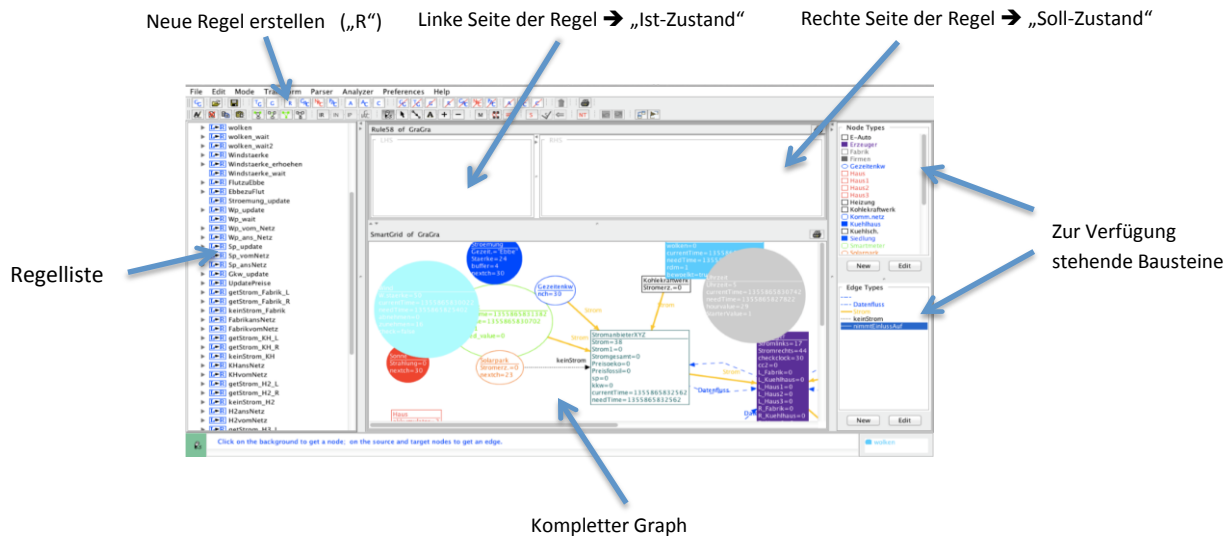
Neue Regel erstellen („R“)

Linke Seite der Regel ➔ „Ist-Zustand“

Rechte Seite der Regel ➔ „Soll-Zustand“

File Edit Mode Transform Parser Analyzer Preferences Help

wolken
wolken_wait
wolken_wait2
Windstaerke
Windstaerke_erhoehen
Windstaerke_wait
FlutzuEbbe
EbbezuFlut
Stroemung_update
Wp_update
Wp_wait
Wp_vom_Netz
Wp_ans_Netz
Sp_update
Sp_vomNetz
Sp_ansNetz
Gkw_update
UpdatePreise
getStrom_Fabrik_L
getStrom_Fabrik_R
keinStrom_Fabrik
FabrikansNetz
FabrikvomNetz
getStrom_KH_L
getStrom_KH_R
keinStrom_KH
KHansNetz
KHvomNetz
getStrom_H2_L
getStrom_H2_R
keinStrom_H2
H2ansNetz
H2vomNetz

Rule58 of GraGra

LHS

RHS

SmartGrid of GraGra

Node Types
E-Auto
Erzeuger
Fabrik
Firmen
Gezeitenkw
Haus
Haus1
Haus2
Haus3
Heizung
Kohlekraftwerk
Komm.netz
Kuehlhaus
Kuehlsch.
Siedlung

New Edit

Edge Types
Datenfluss
Strom
keinStrom
nimmtEinfussAuf

New Edit

Stromanbieter XYZ
Strom=38
Strom1=0
Stromgesamt=0
Preiseko=0
Preisfossil=0
sp=0
kkw=0
currentTime=1355865832562
needTime=1355865832562

keinStrom

Strom

Datenfluss

Click on the background to get a node; on the source and target nodes to get an edge.

wolken

Regelliste

Zur Verfügung stehende Bausteine

Kompletter Graph